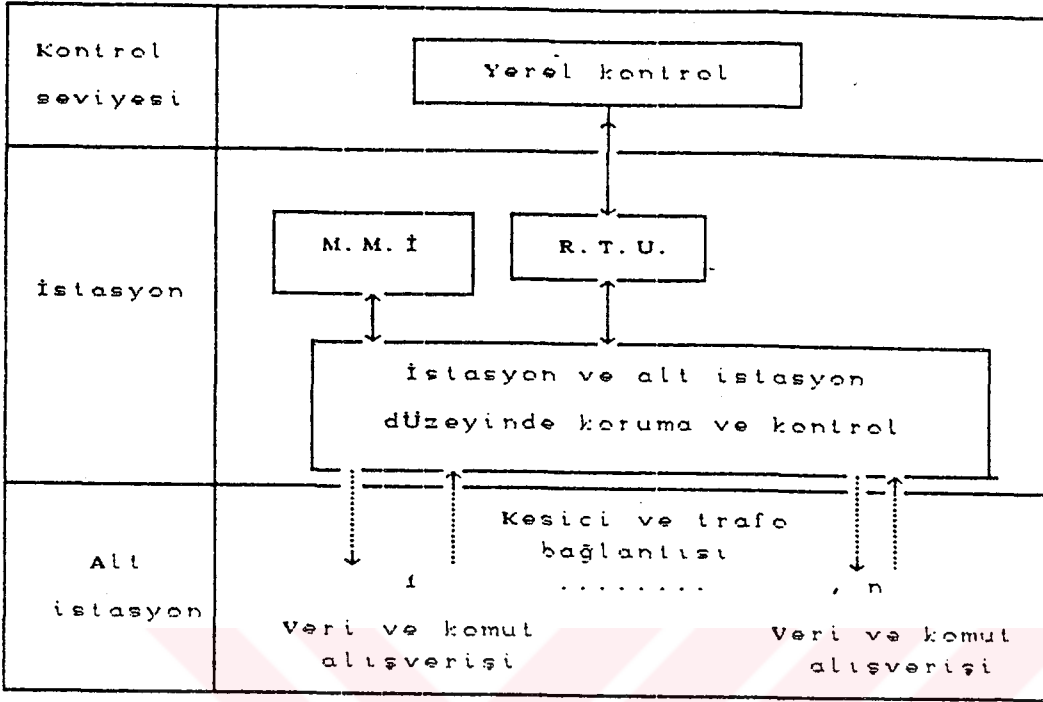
Kontrol seviyesi

Yerel kontrol

İstasyon

M. M. İ

R. T. U.

İstasyon ve alt istasyon düzeyinde koruma ve kontrol

Alt istasyon

Kesici ve trafo bağlantısı

1 ........ , n

Veri ve komut alışverişi

Veri ve komut alışverişi